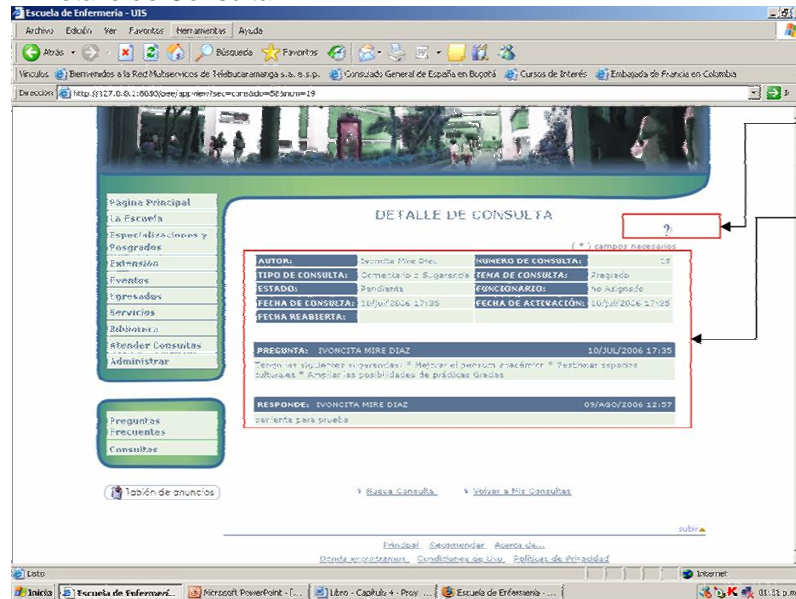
Escuela de Enfermería - UIS

Archivo Edición Ver Favoritos Herramientas Ayuda

Atrás Búsqueda Favoritos

Vínculos Bienvenidos a la Red Multiservicios de Telebucaramanga s.a. e.s.p. Consulado General de España en Bogotá Cursos de Interés Embajada de Francia en Colombia

Dirección http://127.0.0.1:8080/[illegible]

Pagina Principal
La Escuela
Especializaciones y Posgrados
Extensión
Eventos
Egresados
Servicios
Biblioteca
Atender Consultas
Administrar

Preguntas Frecuentes
Consultas

Tablón de anuncios

DETALLE DE CONSULTA

?

( * ) campos necesarios

| AUTOR: | Ivoncita Mire Diaz | NUMERO DE CONSULTA: | 19 |
|---|---|---|---|
| TIPO DE CONSULTA: | Comentario o Sugerencia | TEMA DE CONSULTA: | Pregrado |
| ESTADO: | Pendiente | FUNCIONARIO: | No Asignado |
| FECHA DE CONSULTA: | 10/jul/2006 17:35 | FECHA DE ACTIVACIÓN: | 10/jul/2006 17:25 |
| FECHA REABIERTA: | | | |

PREGUNTA: IVONCITA MIRE DIAZ 10/JUL/2006 17:35

Tengo las siguientes sugerencias: * Mejorar el pensum académico * Destinar espacios culturales * Ampliar las posibilidades de prácticas Gracias

RESPONDE: IVONCITA MIRE DIAZ 09/AGO/2006 12:57

pendiente para prueba

Nueva Consulta Volver a Mis Consultas

subir

Principal Recomendar Acerca de...

Donde encontrarnos Condiciones de Uso Políticas de Privacidad

Listo Internet

Inicio Escuela de Enfermerí... Microsoft PowerPoint - [... Libro - Capitulo 4 - Proy ... Escuela de Enfermería - ... 01:31 p.m.